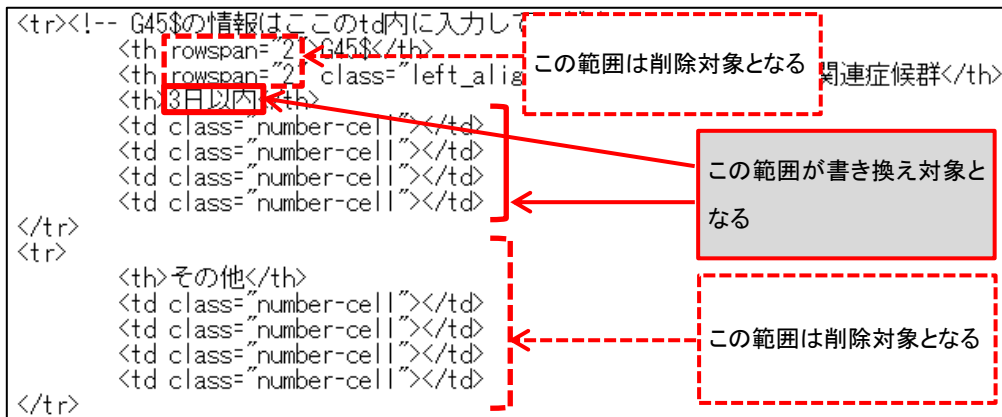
<tr><!-- G45$の情報はここのtd内に入力して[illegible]
<th rowspan="2">G45$</th>
<th rowspan="2" class="left_alig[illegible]関連症候群</th>
<th>3日以内</th>
<td class="number-cell"></td>
<td class="number-cell"></td>
<td class="number-cell"></td>
<td class="number-cell"></td>
</tr>
<tr>
<th>その他</th>
<td class="number-cell"></td>
<td class="number-cell"></td>
<td class="number-cell"></td>
<td class="number-cell"></td>
</tr>

この範囲は削除対象となる

この範囲が書き換え対象となる

この範囲は削除対象となる